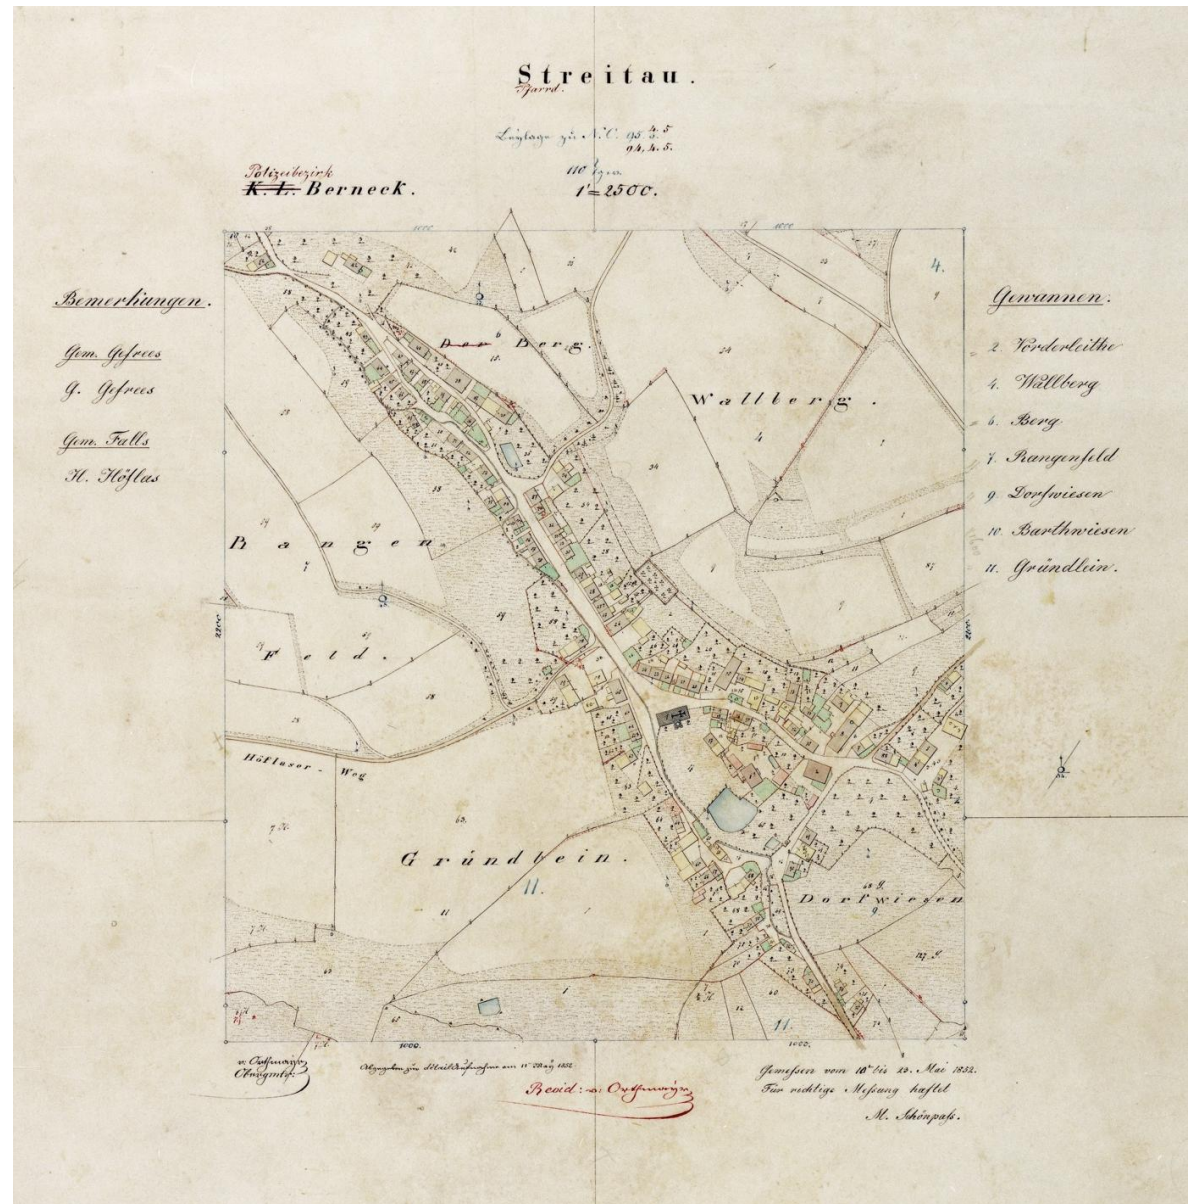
Streitau.
Pfarrd.

Beylage zu N.C. 93 $\frac{4}{3}$.5
94.4.5.

Polizeibezirk
~~K.L.~~ Berneck.

110 Egm
1'=2500.

Bemerkungen.

Gem. Gefrees
G. Gefrees

Gem. Falls
H. Höflas

Gewannen:

2. Vorderleithe
4. Wallberg
6. Berg
7. Rangenfeld
9. Dorfwiesen
10. Barthwiesen
11. Gründlein.

1000.
1000
4.
~~Der~~ Berg.
Wallberg.
Rangen
Feld.
Höflaser-Weg
Gründlein.
11.
Dorfwiesen
11.
2200
2200
1000.
1000.

v. Oeffnerwyn
Obergmtr.

Abgezeichnet zu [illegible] am 11. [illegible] 1852.

Beeid: v. Oeffnerwyn

Gemessen vom 10ten bis 23. Mai 1832.
Für richtige Messung haftet
M. Schönpass.